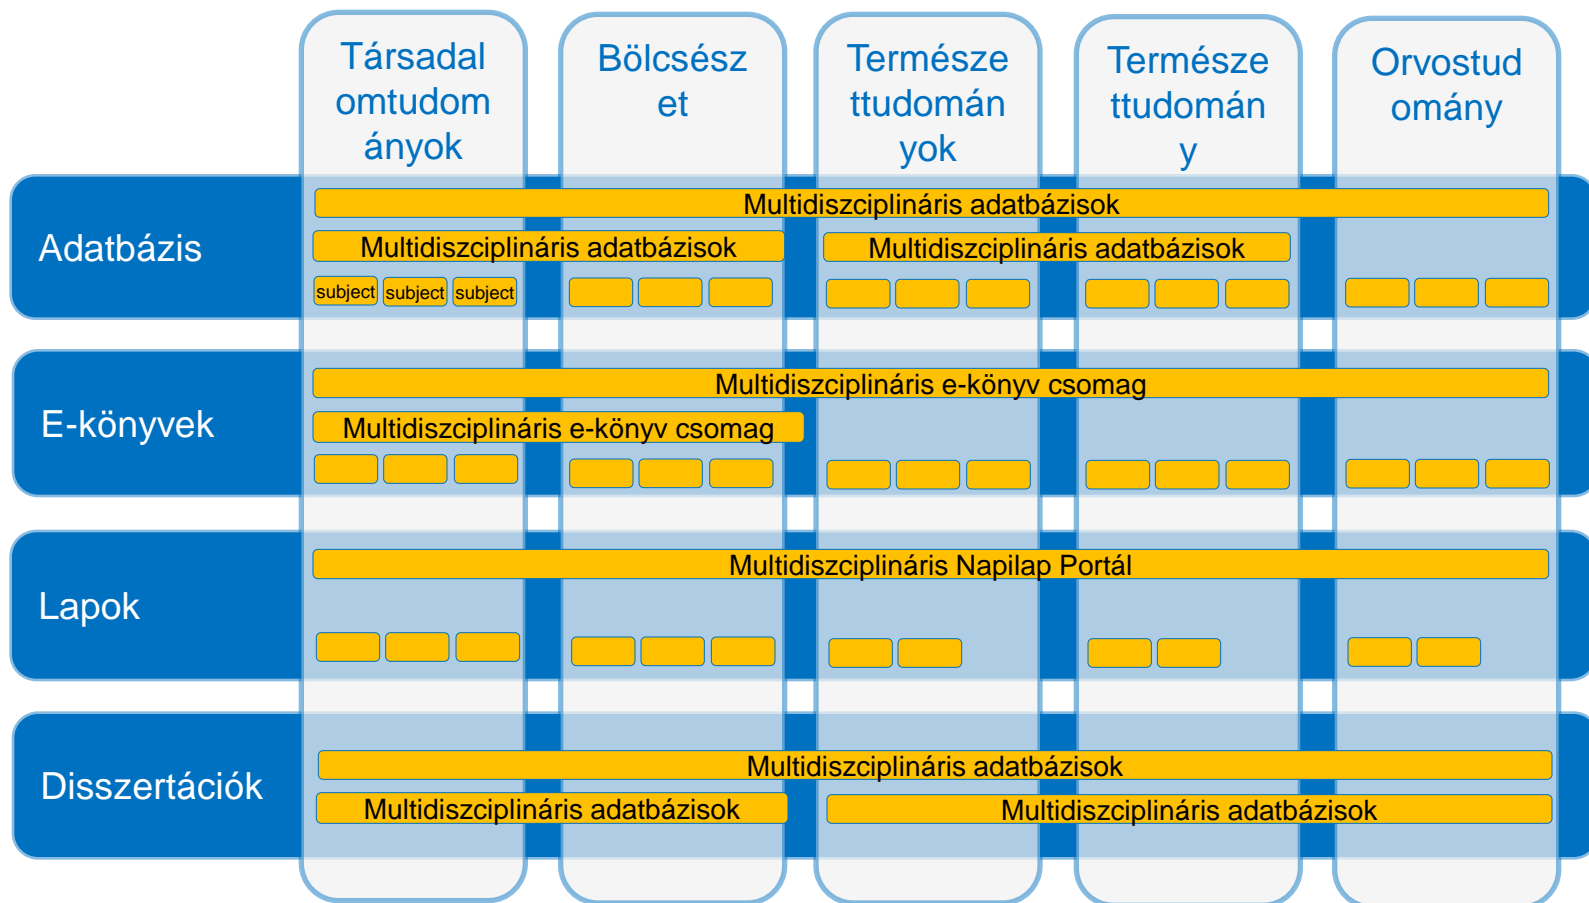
Társadalomtudományok

Bölcsészet

Természettudományok

Természettudomány

Orvostudomány

Adatbázis

Multidiszciplináris adatbázisok

Multidiszciplináris adatbázisok

Multidiszciplináris adatbázisok

subject subject subject

E-könyvek

Multidiszciplináris e-könyv csomag

Multidiszciplináris e-könyv csomag

Lapok

Multidiszciplináris Napilap Portál

Disszertációk

Multidiszciplináris adatbázisok

Multidiszciplináris adatbázisok

Multidiszciplináris adatbázisok